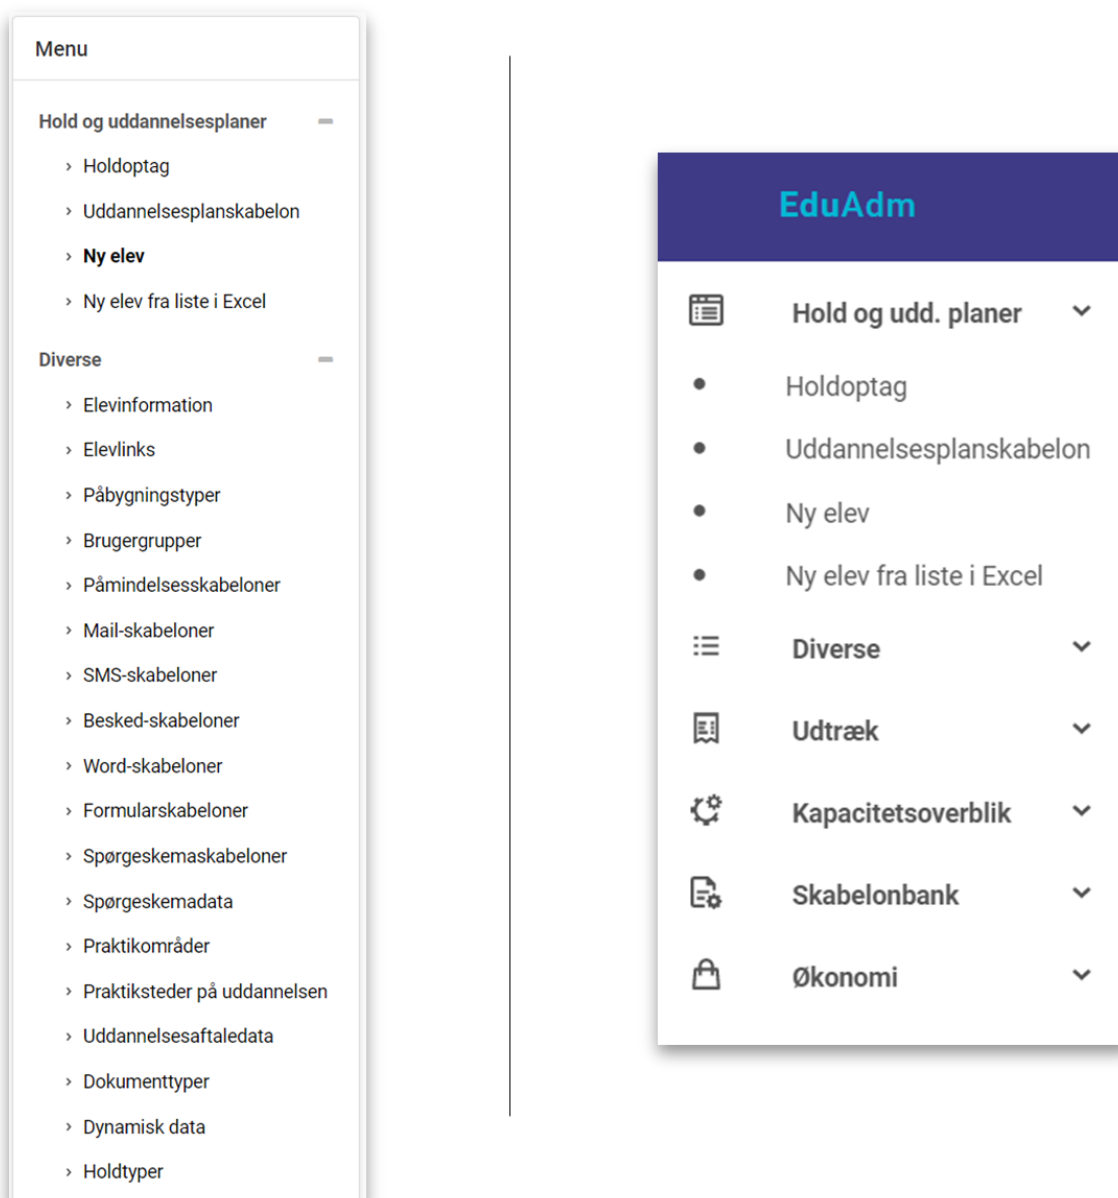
Menu

Hold og uddannelsesplaner

› Holdoptag
› Uddannelsesplanskabelon
› Ny elev
› Ny elev fra liste i Excel

Diverse

› Elevinformation
› Elevlinks
› Påbygningstyper
› Brugergrupper
› Påmindelsesskabeloner
› Mail-skabeloner
› SMS-skabeloner
› Besked-skabeloner
› Word-skabeloner
› Formularskabeloner
› Spørgeskemaskabeloner
› Spørgeskemadata
› Praktikområder
› Praktiksteder på uddannelsen
› Uddannelsesaftaledata
› Dokumenttyper
› Dynamisk data
› Holdtyper

EduAdm

Hold og udd. planer

• Holdoptag
• Uddannelsesplanskabelon
• Ny elev
• Ny elev fra liste i Excel

Diverse

Udtræk

Kapacitetsoverblik

Skabelonbank

Økonomi